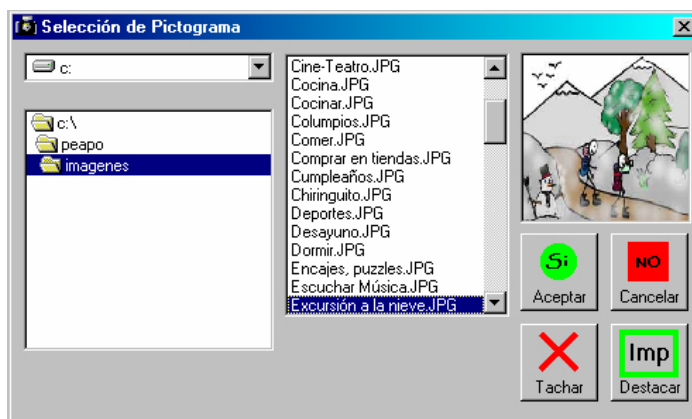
Selección de Pictograma

c:

c:\
peapo
imagenes

Cine-Teatro.JPG
Cocina.JPG
Cocinar.JPG
Columpios.JPG
Comer.JPG
Comprar en tiendas.JPG
Cumpleaños.JPG
Chiringuito.JPG
Deportes.JPG
Desayuno.JPG
Dormir.JPG
Encajes, puzzles.JPG
Escuchar Música.JPG
Excursión a la nieve.JPG

Si
Aceptar
NO
Cancelar
Tachar
Imp
Destacar